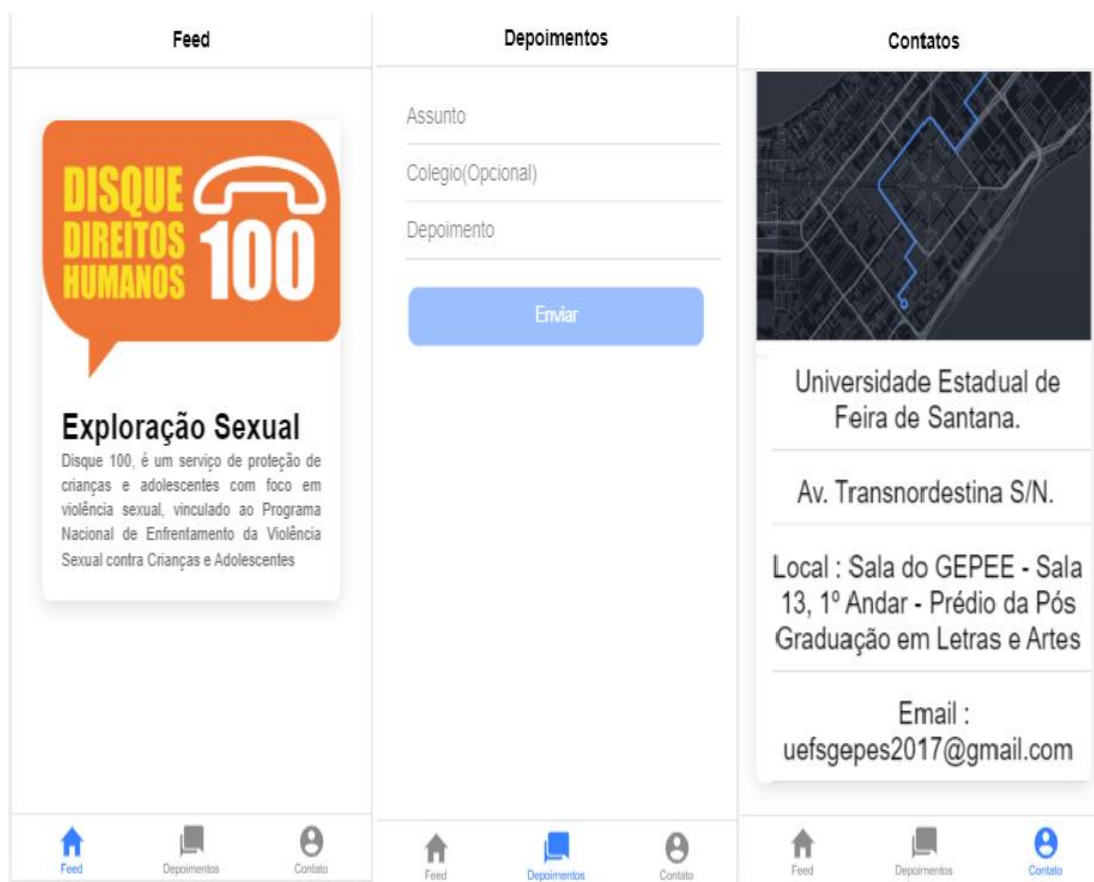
Feed

DISQUE DIREITOS HUMANOS 100

Exploração Sexual

Disque 100, é um serviço de proteção de crianças e adolescentes com foco em violência sexual, vinculado ao Programa Nacional de Enfrentamento da Violência Sexual contra Crianças e Adolescentes

Feed Depoimentos Contato

Depoimentos

Assunto

Colegio(Opcional)

Depoimento

Enviar

Feed Depoimentos Contato

Contatos

Universidade Estadual de Feira de Santana.

Av. Transnordestina S/N.

Local : Sala do GEPEE - Sala 13, 1º Andar - Prédio da Pós Graduação em Letras e Artes

Email : uefsgepes2017@gmail.com

Feed Depoimentos Contato